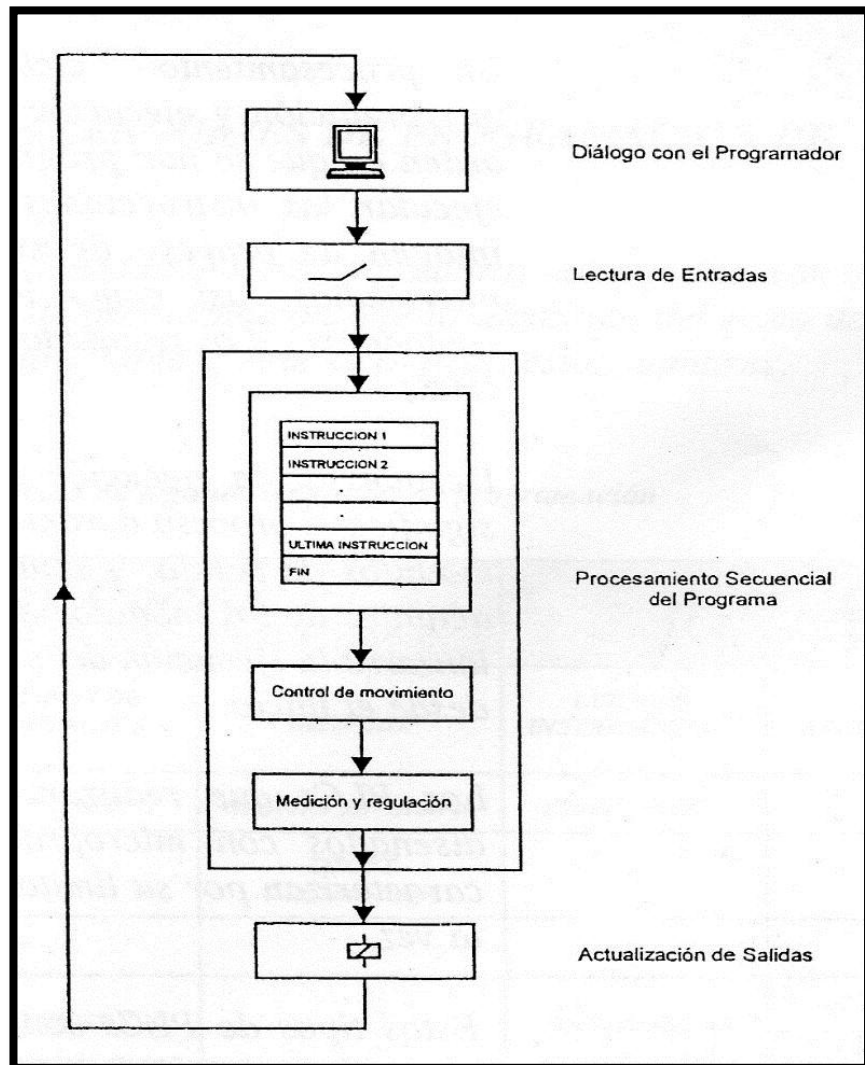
Diálogo con el Programador

Lectura de Entradas

INSTRUCCION 1
INSTRUCCION 2
.
.
ULTIMA INSTRUCCION
FIN

Procesamiento Secuencial del Programa

Control de movimiento

Medición y regulación

Actualización de Salidas